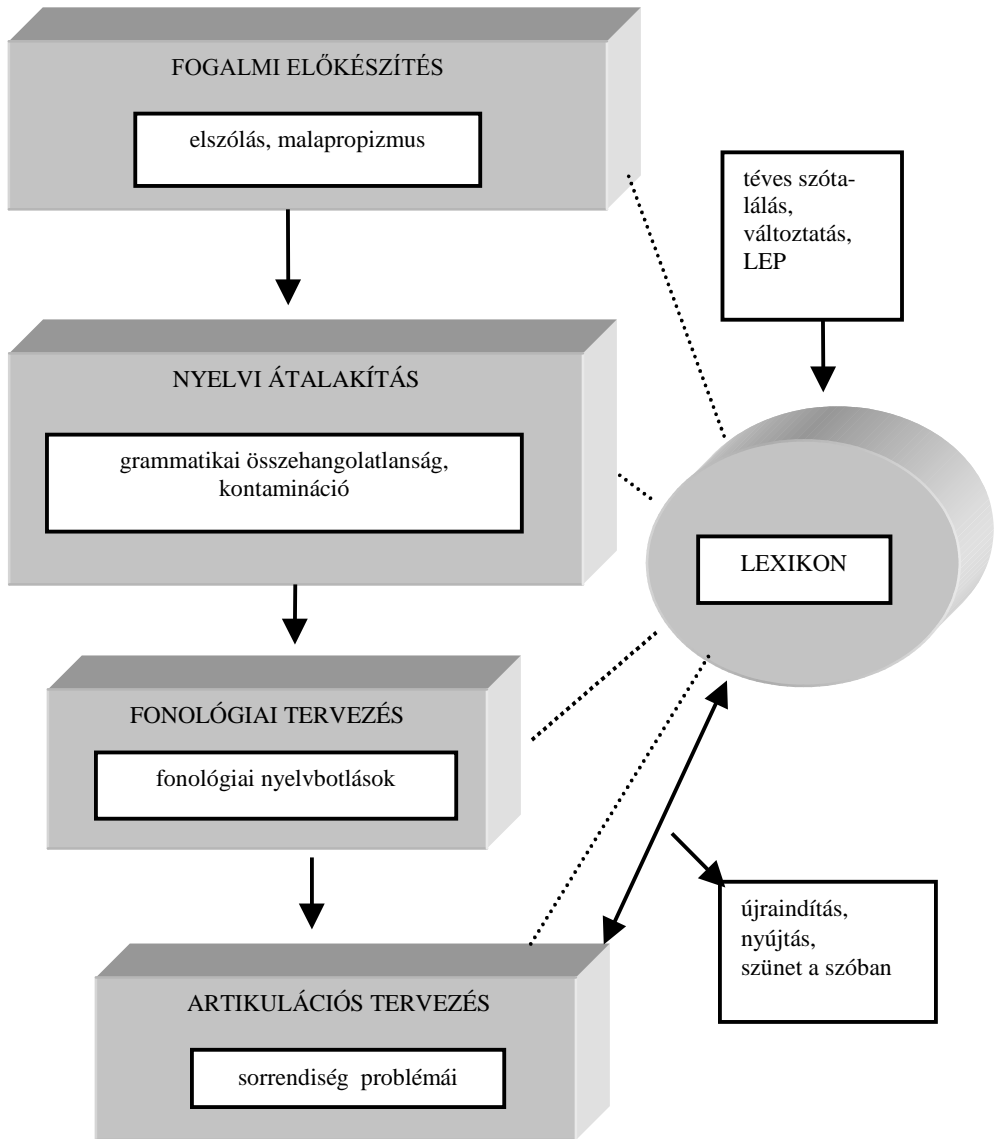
FOGALMI ELŐKÉSZÍTÉS

elszólás, malapropizmus

téves szótalálás, változtatás, LEP

NYELVI ÁTALAKÍTÁS

grammatikai összehangolatlanság, kontamináció

LEXIKON

FONOLÓGIAI TERVEZÉS

fonológiai nyelvbotlások

újraindítás, nyújtás, szünet a szóban

ARTIKULÁCIÓS TERVEZÉS

sorrendiség problémái